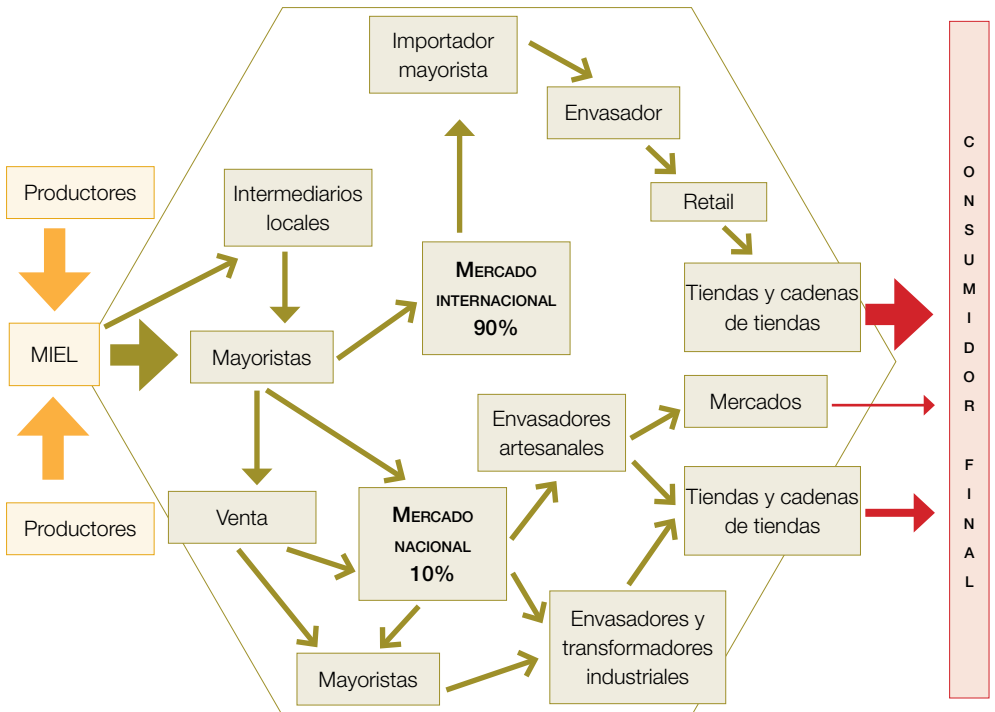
Productores

MIEL

Productores

Intermediarios locales

Mayoristas

Venta

Importador mayorista

Envasador

Retail

MERCADO INTERNACIONAL 90%

Tiendas y cadenas de tiendas

Envasadores artesanales

Mercados

MERCADO NACIONAL 10%

Tiendas y cadenas de tiendas

Envasadores y transformadores industriales

Mayoristas

CONSUMIDOR FINAL